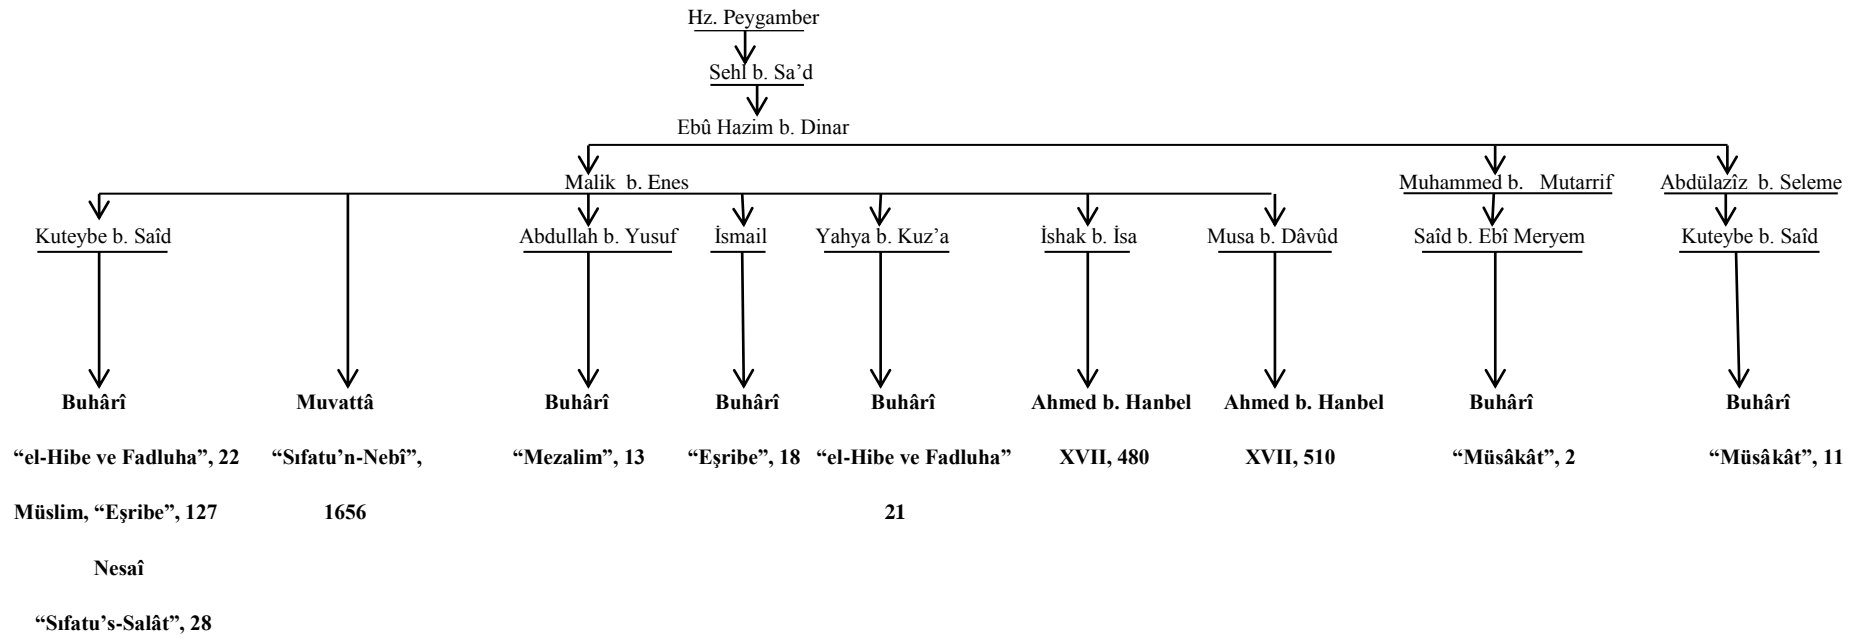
Hz. Peygamber

Sehl b. Sa'd

Ebû Hazim b. Dinar

Malik b. Enes

Muhammed b. Mutarrif

Abdülazîz b. Seleme

Kuteybe b. Saîd

Abdullah b. Yusuf

İsmail

Yahya b. Kuz'a

İshak b. İsa

Musa b. Dâvûd

Saîd b. Ebî Meryem

Kuteybe b. Saîd

Buhârî
"el-Hibe ve Fadluha", 22
Müslim, "Eşribe", 127
Nesaî
"Sıfatu's-Salât", 28

Muvattâ
"Sıfatu'n-Nebî",
1656

Buhârî
"Mezalim", 13

Buhârî
"Eşribe", 18

Buhârî
"el-Hibe ve Fadluha"
21

Ahmed b. Hanbel
XVII, 480

Ahmed b. Hanbel
XVII, 510

Buhârî
"Müsâkât", 2

Buhârî
"Müsâkât", 11